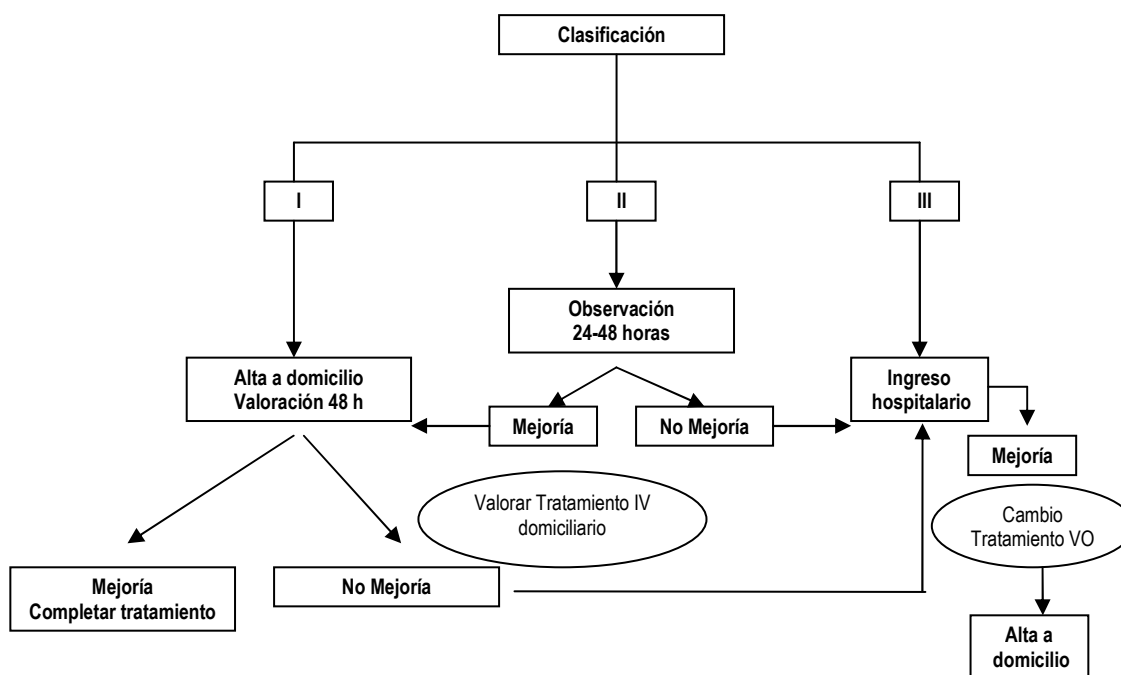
Clasificación

I

II

III

Observación
24-48 horas

Alta a domicilio
Valoración 48 h

Mejoría

No Mejoría

Ingreso hospitalario

Mejoría

Valorar Tratamiento IV domiciliario

Cambio Tratamiento VO

Mejoría
Completar tratamiento

No Mejoría

Alta a domicilio